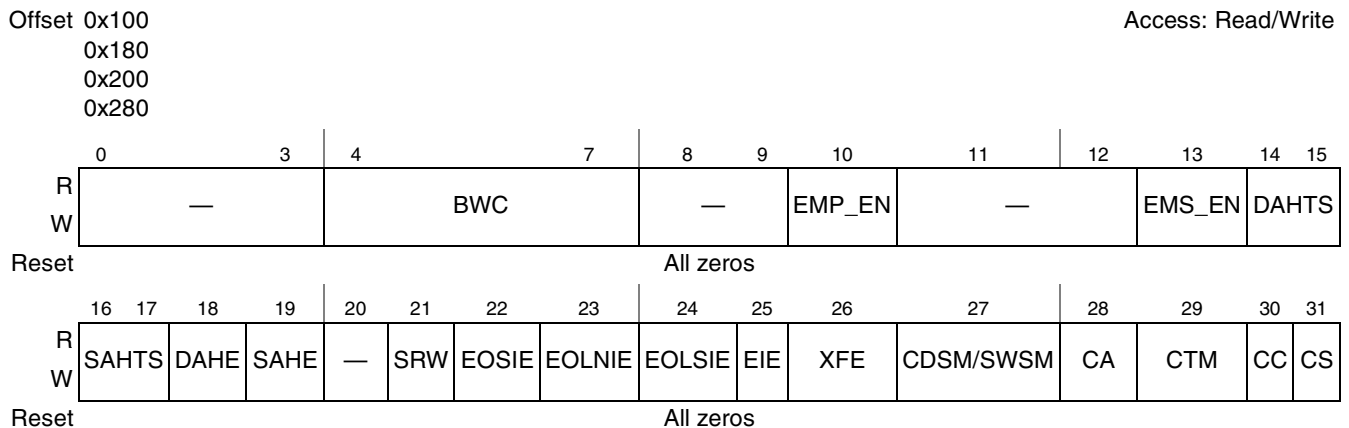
Offset 0x100
0x180
0x200
0x280

Access: Read/Write

| | 0–3 | 4–7 | 8–9 | 10 | 11–12 | 13 | 14–15 |
|---|---|---|---|---|---|---|---|
| R / W | — | BWC | — | EMP_EN | — | EMS_EN | DAHTS |
| Reset | All zeros | | | | | | |

| | 16–17 | 18 | 19 | 20 | 21 | 22 | 23 | 24 | 25 | 26 | 27 | 28 | 29 | 30 | 31 |
|---|---|---|---|---|---|---|---|---|---|---|---|---|---|---|---|
| R / W | SAHTS | DAHE | SAHE | — | SRW | EOSIE | EOLNIE | EOLSIE | EIE | XFE | CDSM/SWSM | CA | CTM | CC | CS |
| Reset | All zeros | | | | | | | | | | | | | | |